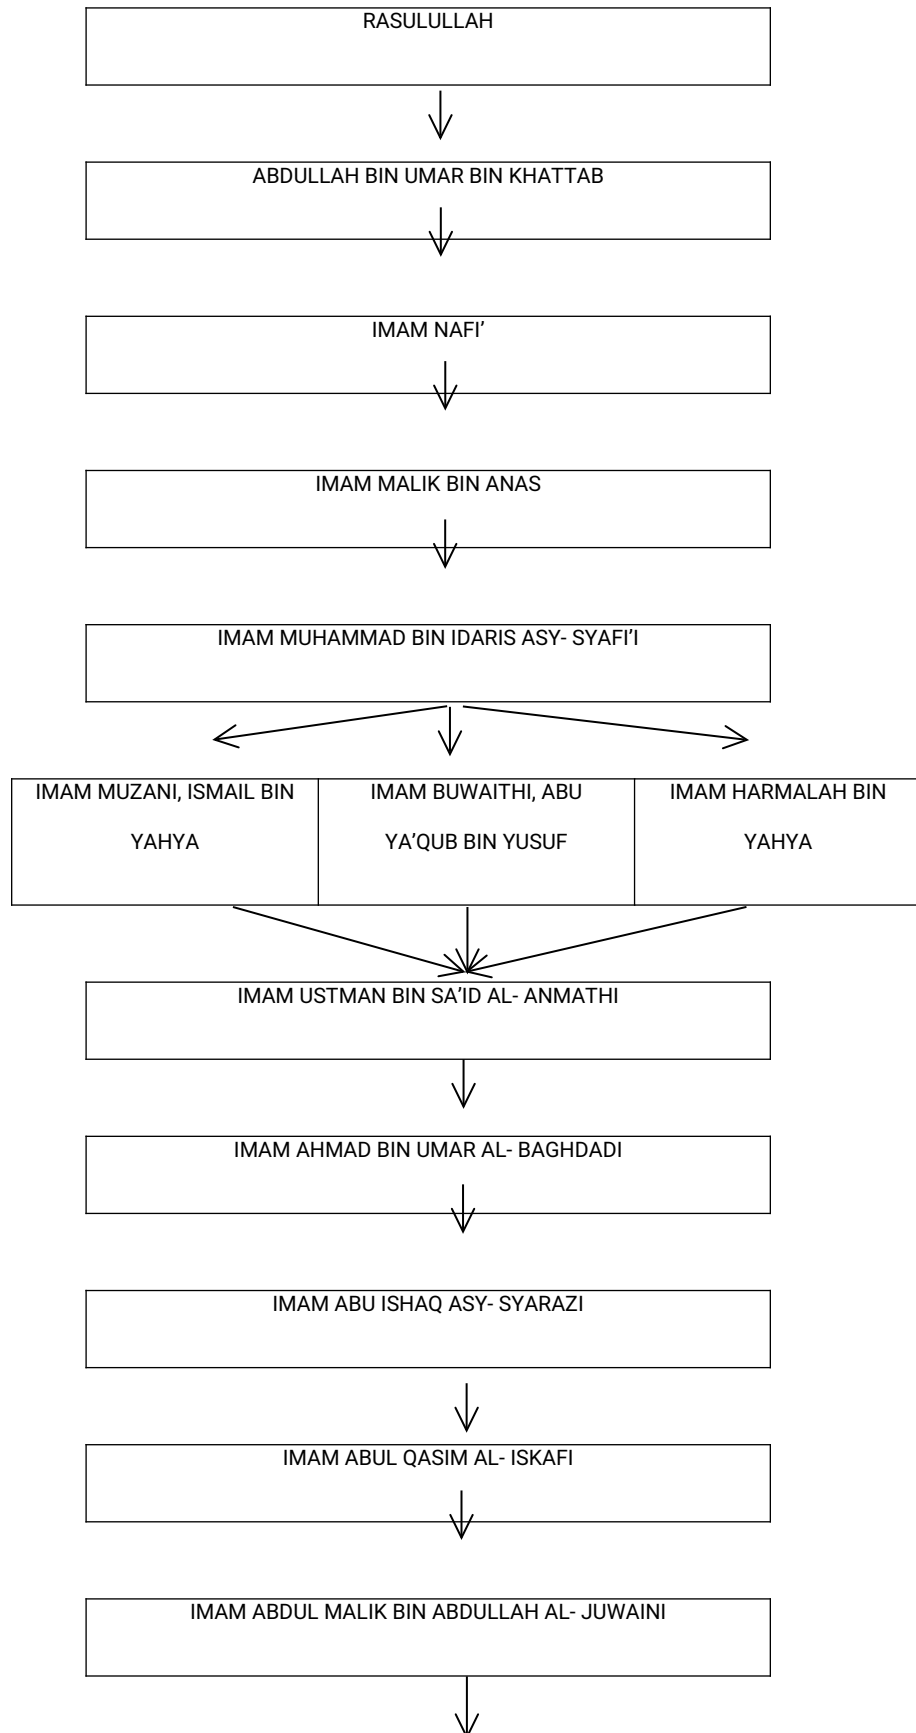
RASULULLAH

ABDULLAH BIN UMAR BIN KHATTAB

IMAM NAFI’

IMAM MALIK BIN ANAS

IMAM MUHAMMAD BIN IDARIS ASY- SYAFI’I

| IMAM MUZANI, ISMAIL BIN YAHYA | IMAM BUWAITHI, ABU YA’QUB BIN YUSUF | IMAM HARMALAH BIN YAHYA |
|---|---|---|

IMAM USTMAN BIN SA’ID AL- ANMATHI

IMAM AHMAD BIN UMAR AL- BAGHDADI

IMAM ABU ISHAQ ASY- SYARAZI

IMAM ABUL QASIM AL- ISKAFI

IMAM ABDUL MALIK BIN ABDULLAH AL- JUWAINI